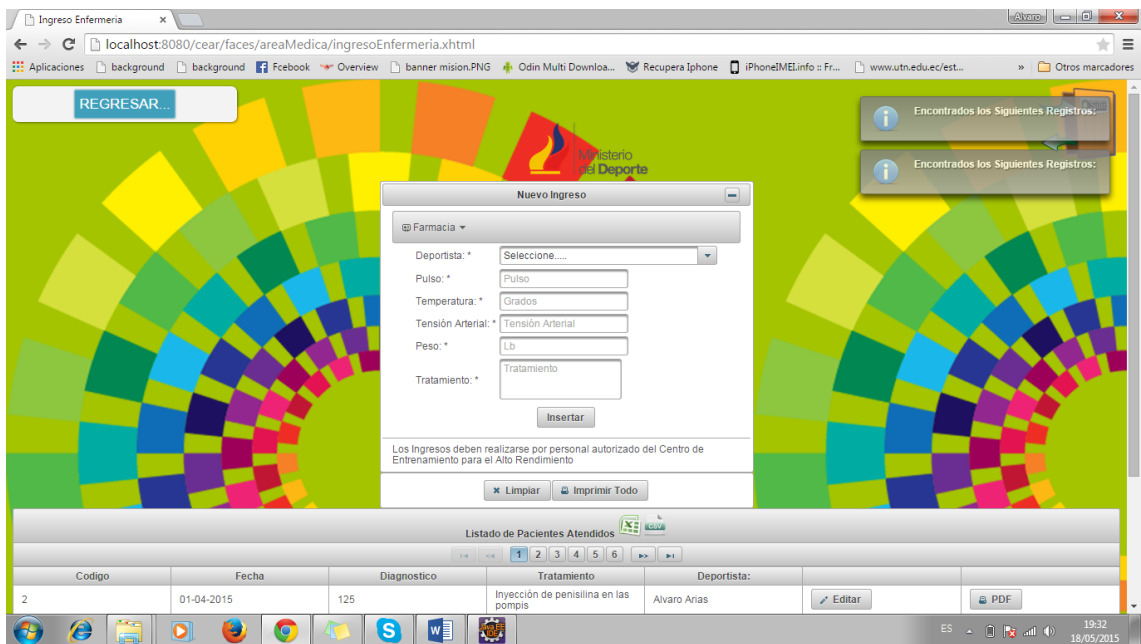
Ingreso Enfermeria ×

Alvaro

localhost:8080/cear/faces/areaMedica/ingresoEnfermeria.xhtml

Aplicaciones background background Fcebook Overview banner mision.PNG Odin Multi Downloa... Recupera Iphone iPhoneIMEI.info :: Fr... www.utn.edu.ec/est... » Otros marcadores

REGRESAR...

Encontrados los Siguientes Registros:

Encontrados los Siguientes Registros:

Ministerio del Deporte

Nuevo Ingreso

Farmacia

Deportista: * Seleccione.....

Pulso: * Pulso

Temperatura: * Grados

Tensión Arterial: * Tensión Arterial

Peso: * Lb

Tratamiento: * Tratamiento

Insertar

Los Ingresos deben realizarse por personal autorizado del Centro de Entrenamiento para el Alto Rendimiento

Limpiar Imprimir Todo

Listado de Pacientes Atendidos

1 2 3 4 5 6

| Codigo | Fecha | Diagnostico | Tratamiento | Deportista: | | |
|---|---|---|---|---|---|---|
| 2 | 01-04-2015 | 125 | Inyección de penisilina en las pompis | Alvaro Arias | Editar | PDF |

ES 19:32 18/05/2015